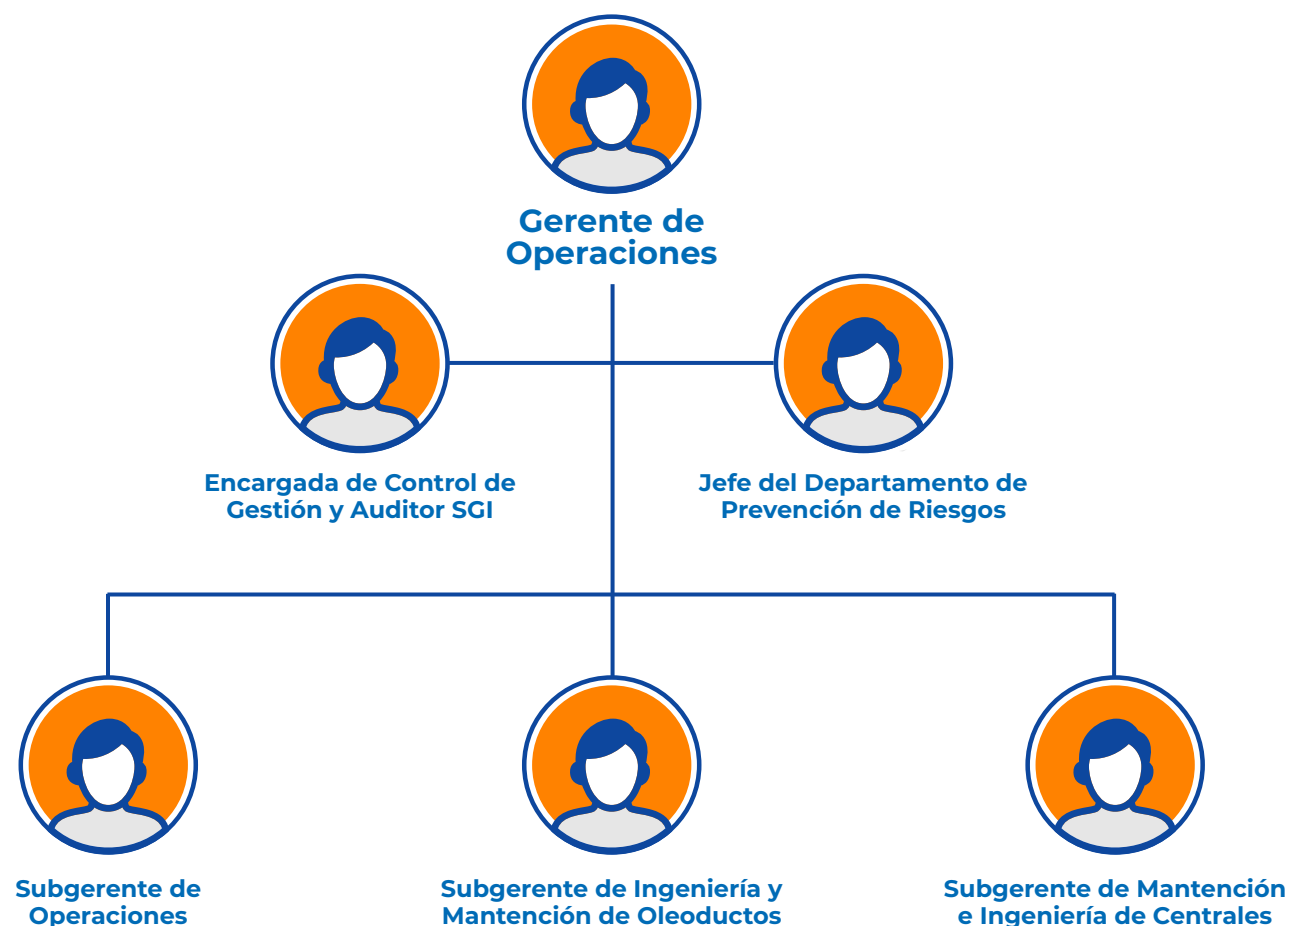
Gerente de Operaciones

Encargada de Control de Gestión y Auditor SGI

Jefe del Departamento de Prevención de Riesgos

Subgerente de Operaciones

Subgerente de Ingeniería y Mantención de Oleoductos

Subgerente de Mantención e Ingeniería de Centrales